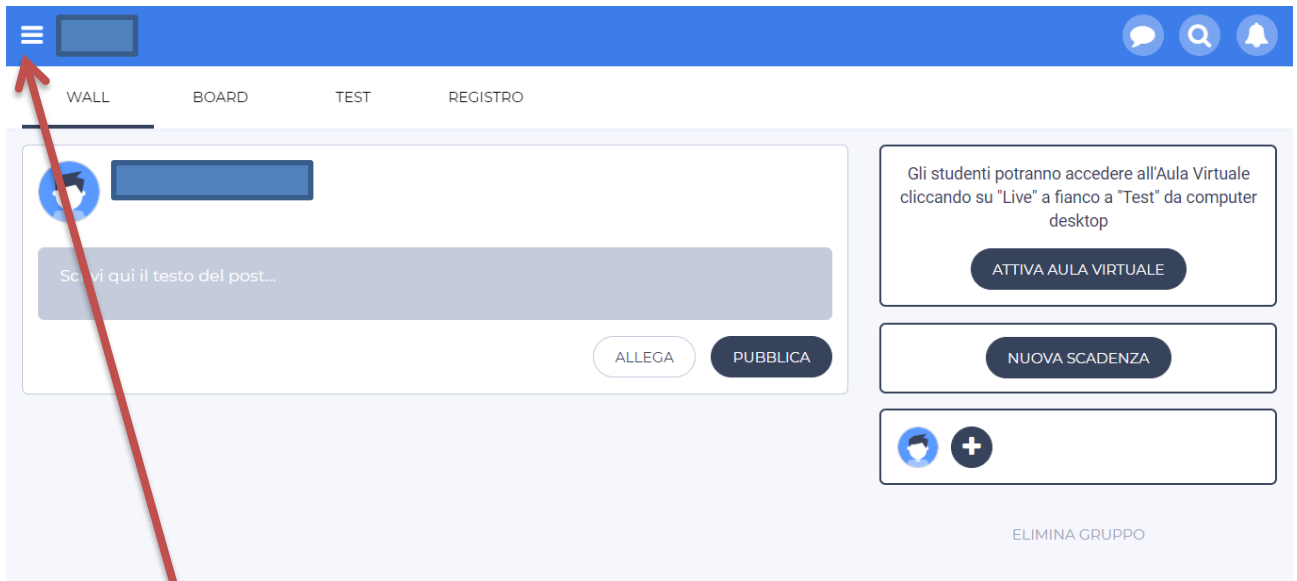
WALL
BOARD
TEST
REGISTRO

Sc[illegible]vi qui il testo del post...

ALLEGA
PUBBLICA

Gli studenti potranno accedere all'Aula Virtuale cliccando su "Live" a fianco a "Test" da computer desktop

ATTIVA AULA VIRTUALE

NUOVA SCADENZA

ELIMINA GRUPPO